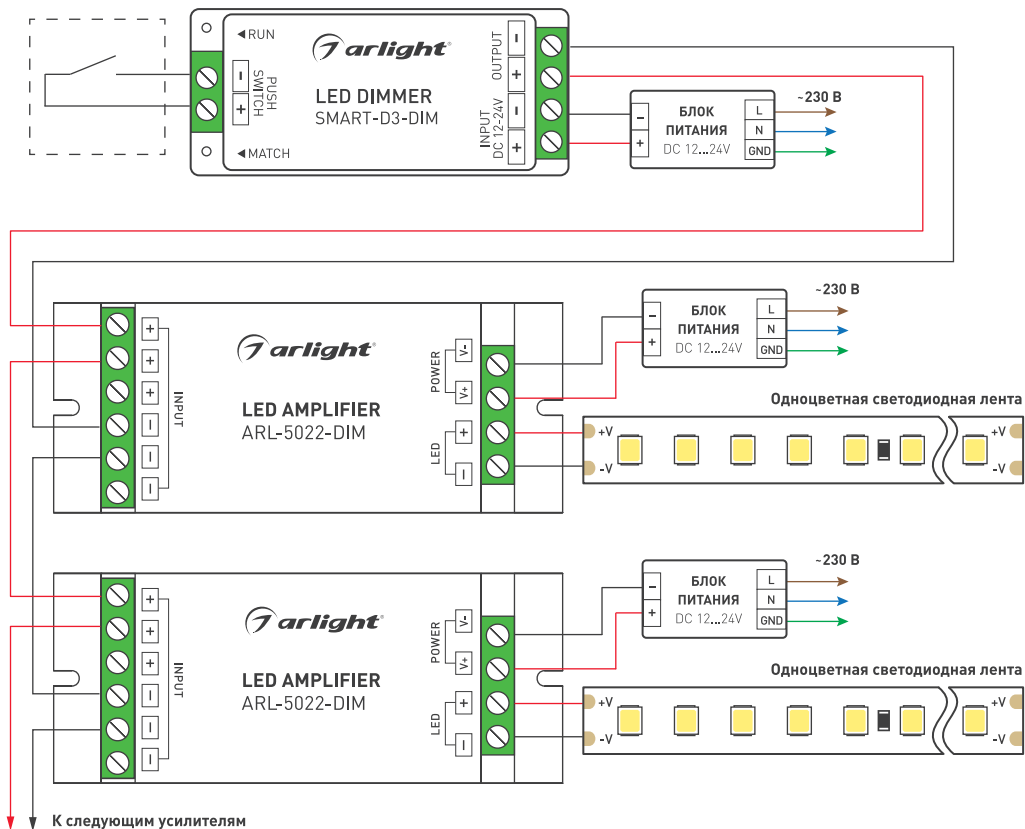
RUN
arlight
LED DIMMER
SMART-D3-DIM
PUSH SWITCH
-
+
MATCH
OUTPUT
-
+
INPUT DC 12-24V
-
+
-
+
БЛОК ПИТАНИЯ
DC 12...24V
L
N
GND
~230 В

+
+
+
-
-
-
INPUT
arlight
LED AMPLIFIER
ARL-5022-DIM
POWER
V-
V+
LED
+
-
-
+
БЛОК ПИТАНИЯ
DC 12...24V
L
N
GND
~230 В
Одноцветная светодиодная лента
+V
-V
+V
-V

+
+
+
-
-
-
INPUT
arlight
LED AMPLIFIER
ARL-5022-DIM
POWER
V-
V+
LED
+
-
-
+
БЛОК ПИТАНИЯ
DC 12...24V
L
N
GND
~230 В
Одноцветная светодиодная лента
+V
-V
+V
-V

К следующим усилителям